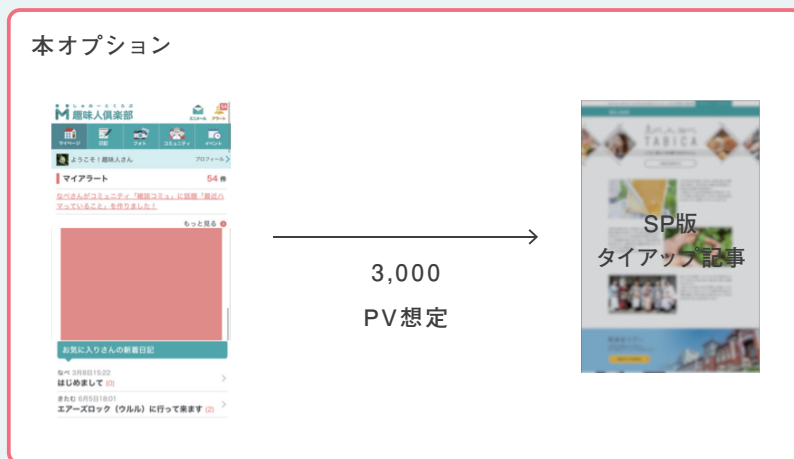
本オプション

趣味人倶楽部

メール アラート

マイページ 日記 フォト コミュニティ イベント

ようこそ！趣味人さん プロフィール

マイアラート 54件

なべさんがコミュニティ「雑談コミュ」に話題「最近ハマっていること」を作りました！

もっと見る

お気に入りさんの新着日記

なべ 3月8日15:22
はじめまして (0)

きたむ 6月5日18:01
エアーズロック（ウルル）に行って来ます (2)

3,000
PV想定

SP版
タイアップ記事